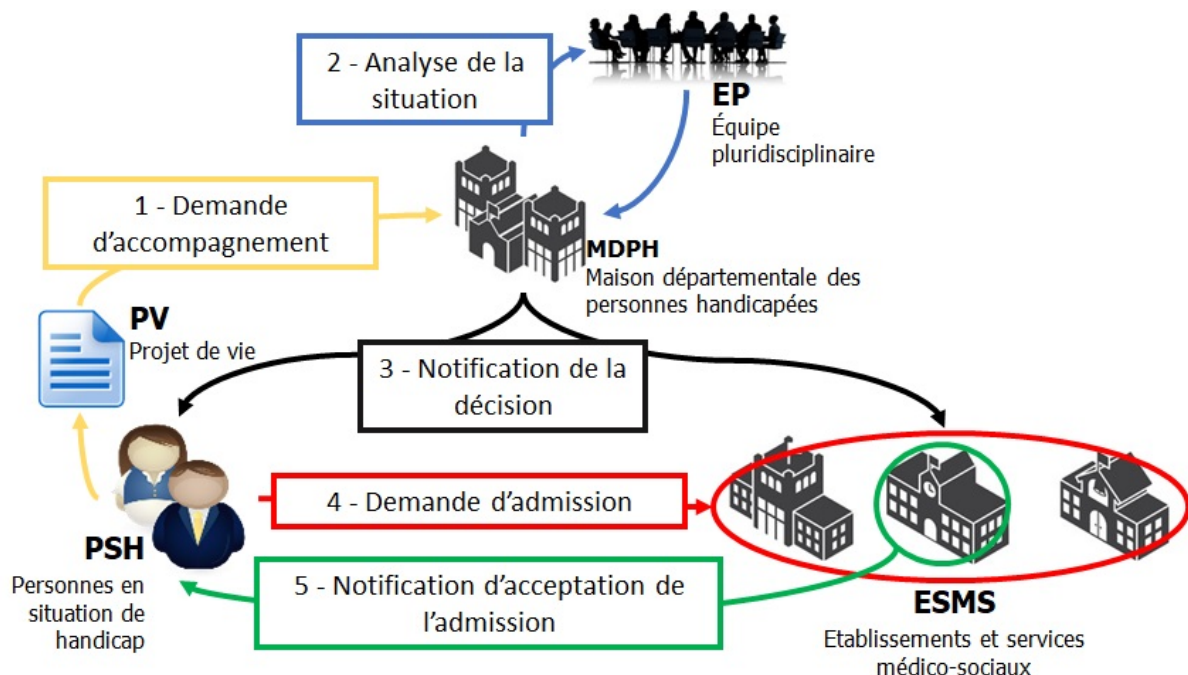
2 - Analyse de la situation

EP
Équipe pluridisciplinaire

1 - Demande d'accompagnement

MDPH
Maison départementale des personnes handicapées

PV
Projet de vie

3 - Notification de la décision

4 - Demande d'admission

PSH
Personnes en situation de handicap

5 - Notification d'acceptation de l'admission

ESMS
Etablissements et services médico-sociaux